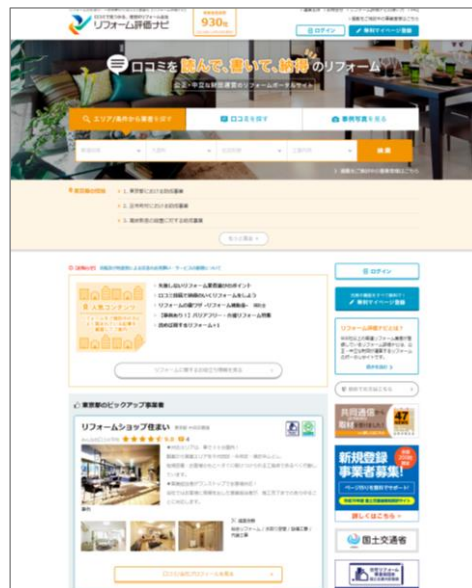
リフォーム評価ナビ

930社

ログイン

無料マイページ登録

口コミを 読んで、書いて、納得 のリフォーム

公正・中立な財団運営のリフォームポータルサイト

エリア/条件から業者を探す

口コミを探す

事例写真を見る

検索

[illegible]

1. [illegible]

2. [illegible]

3. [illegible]

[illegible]

人気コンテンツ

失敗しないリフォーム業者選びのポイント

口コミ投稿で納得のいくリフォームをしよう

リフォームの豆知識・ノウハウ・用語集

【事例あり】バリアフリー・介護リフォーム特集

流れは何をする？リフォーム

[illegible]

東京都のピックアップ事業者

リフォームショップ住まい

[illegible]

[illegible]

ログイン

無料マイページ登録

リフォーム評価ナビとは？

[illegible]

共同通信

47

新規登録 事業者募集!

詳しくはこちら

国土交通省

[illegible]